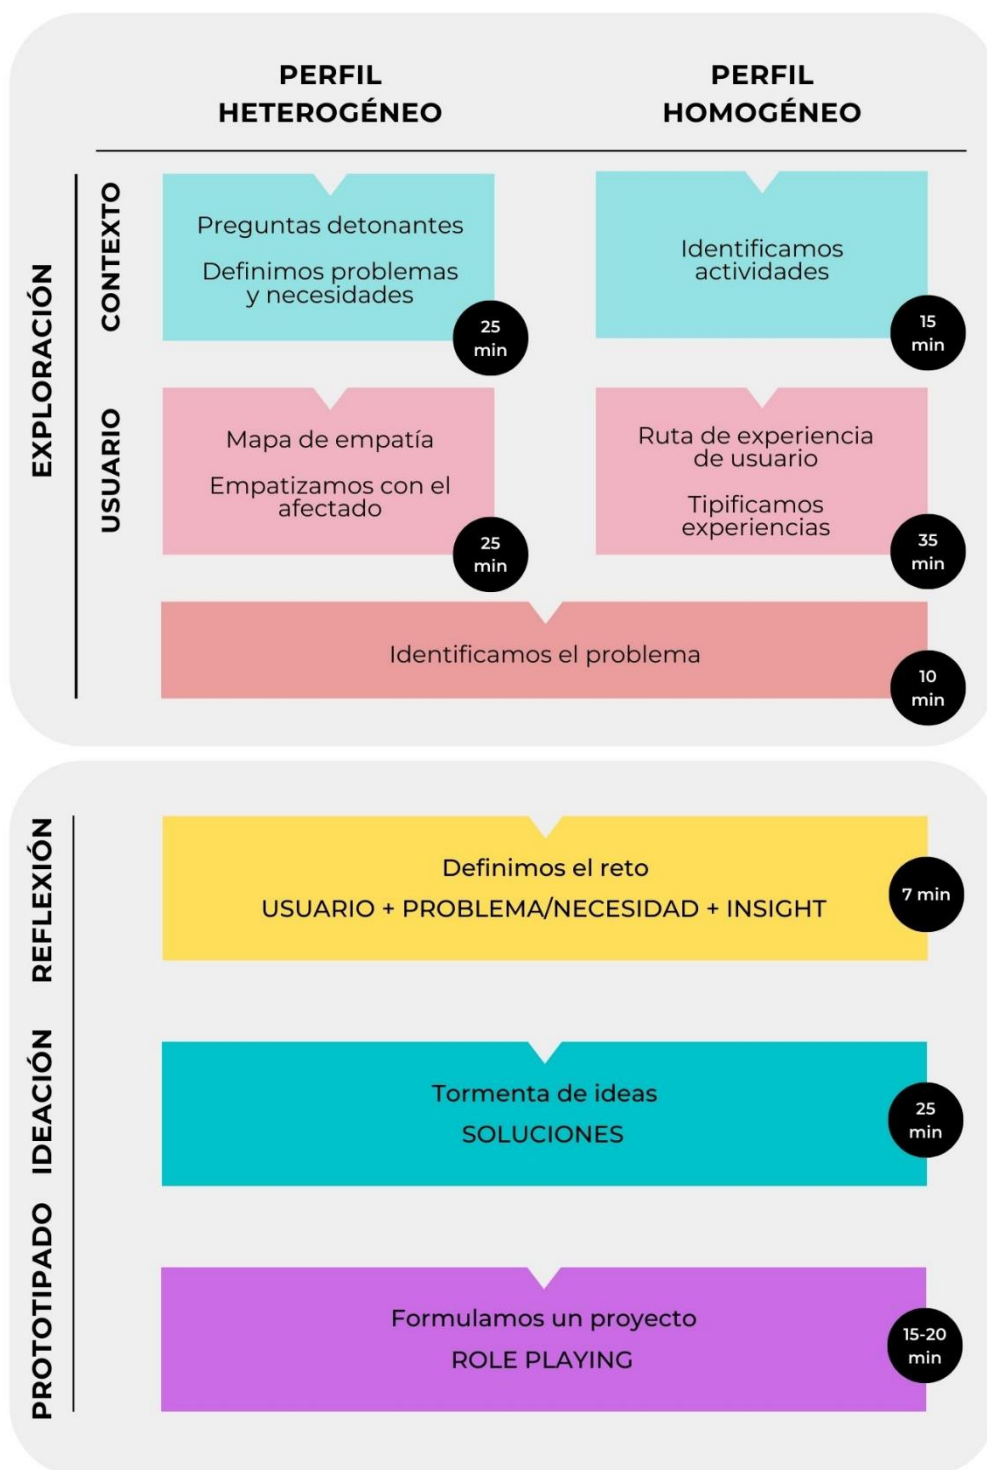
PERFIL HETEROGÉNEO

PERFIL HOMOGÉNEO

EXPLORACIÓN

CONTEXTO

Preguntas detonantes

Definimos problemas y necesidades

25 min

Identificamos actividades

15 min

USUARIO

Mapa de empatía

Empatizamos con el afectado

25 min

Ruta de experiencia de usuario

Tipificamos experiencias

35 min

Identificamos el problema

10 min

REFLEXIÓN

Definimos el reto

USUARIO + PROBLEMA/NECESIDAD + INSIGHT

7 min

IDEACIÓN

Tormenta de ideas

SOLUCIONES

25 min

PROTOTIPADO

Formulamos un proyecto

ROLE PLAYING

15-20 min